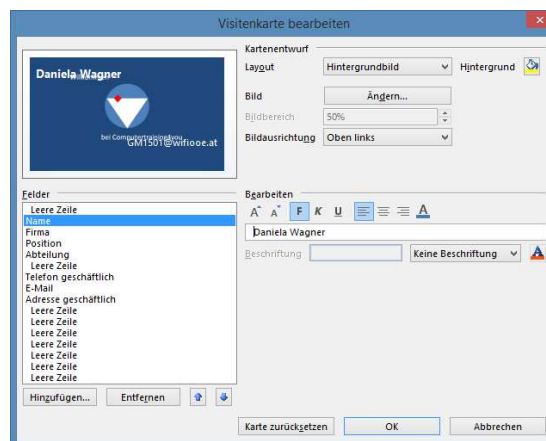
Visitenkarte bearbeiten

Daniela Wagner

bei Computertraining.... GM1501@wifiooe.at

Kartenentwurf
Layout | Hintergrundbild | Hintergrund
Bild | Ändern...
Bildbereich | 50%
Bildausrichtung | Oben links

Felder
Leere Zeile
Name
Firma
Position
Abteilung
Leere Zeile
Telefon geschäftlich
E-Mail
Adresse geschäftlich
Leere Zeile
Leere Zeile
Leere Zeile
Leere Zeile
Leere Zeile
Leere Zeile
Leere Zeile

Bearbeiten
F K U
Daniela Wagner
Beschriftung | Keine Beschriftung

Hinzufügen... Entfernen

Karte zurücksetzen | OK | Abbrechen